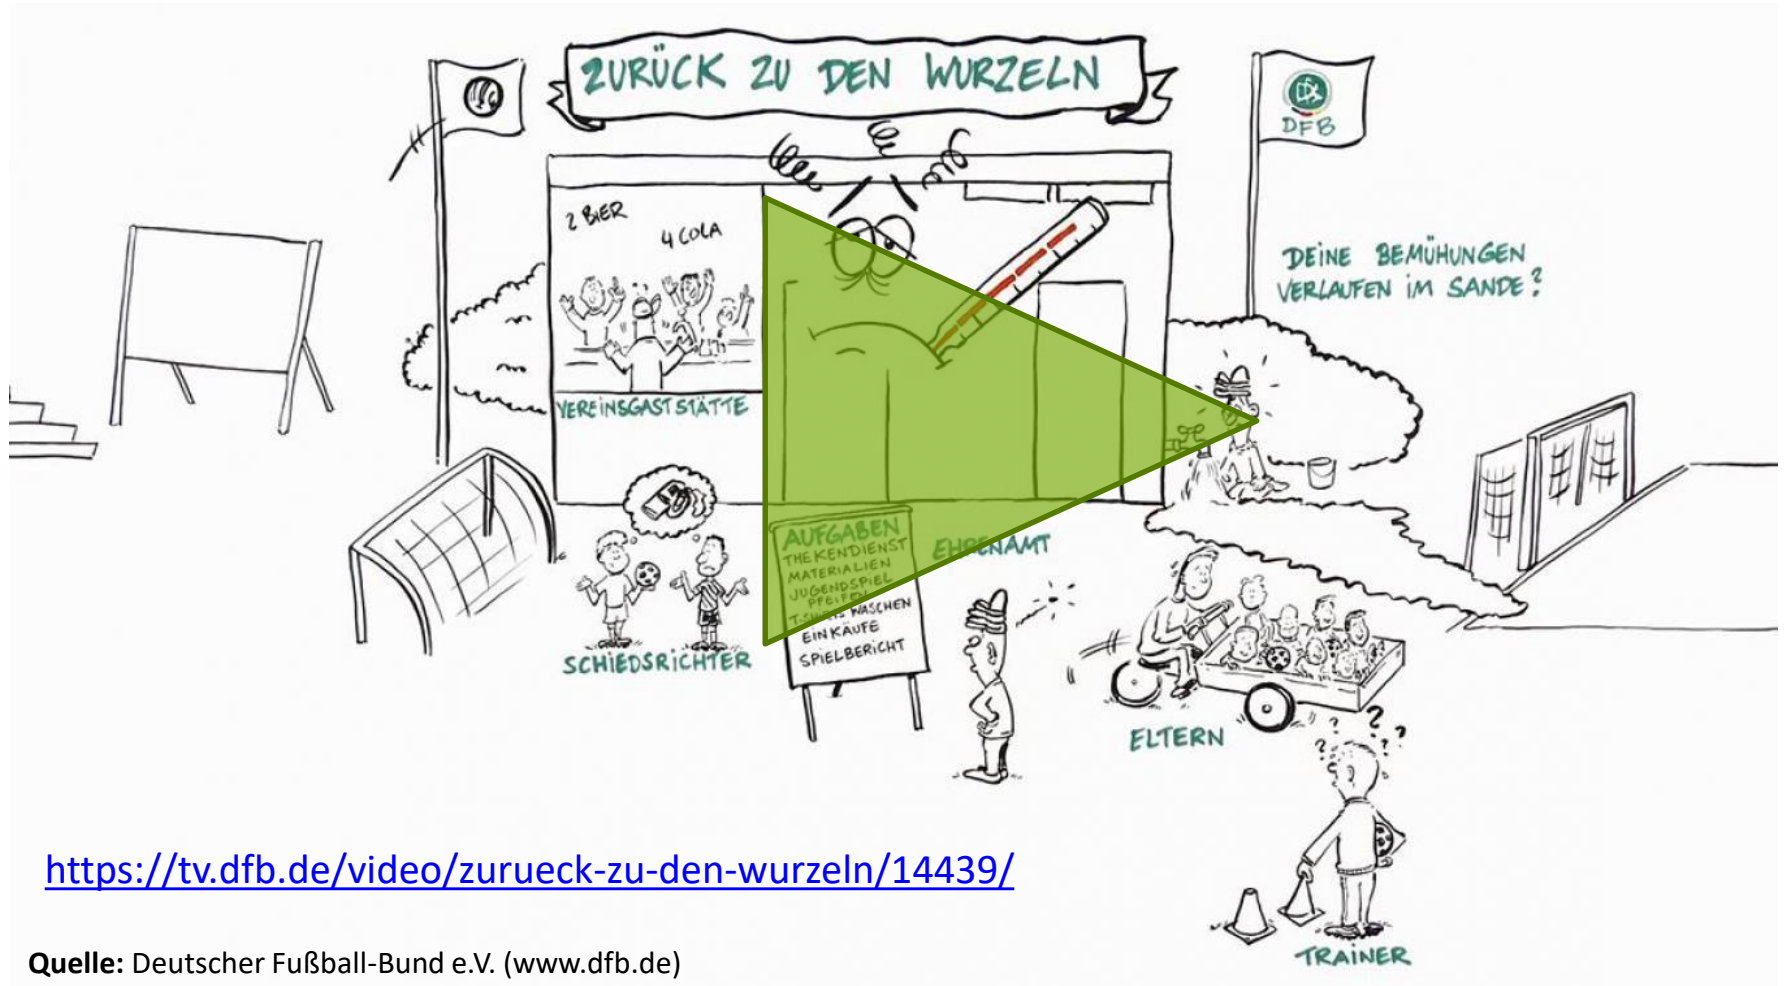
ZURÜCK ZU DEN WURZELN

DFB

2 BIER
4 COLA

VEREINSGASTSTÄTTE

DEINE BEMÜHUNGEN VERLAUFEN IM SANDE?

AUFGABEN
THEKENDIENST
MATERIALIEN
JUGENDSPIEL PFEIFEN
T-SHIRTS WASCHEN
EINKÄUFE
SPIELBERICHT

EHRENAMT

SCHIEDSRICHTER

ELTERN

TRAINER

https://tv.dfb.de/video/zurueck-zu-den-wurzeln/14439/

**Quelle:** Deutscher Fußball-Bund e.V. (www.dfb.de)